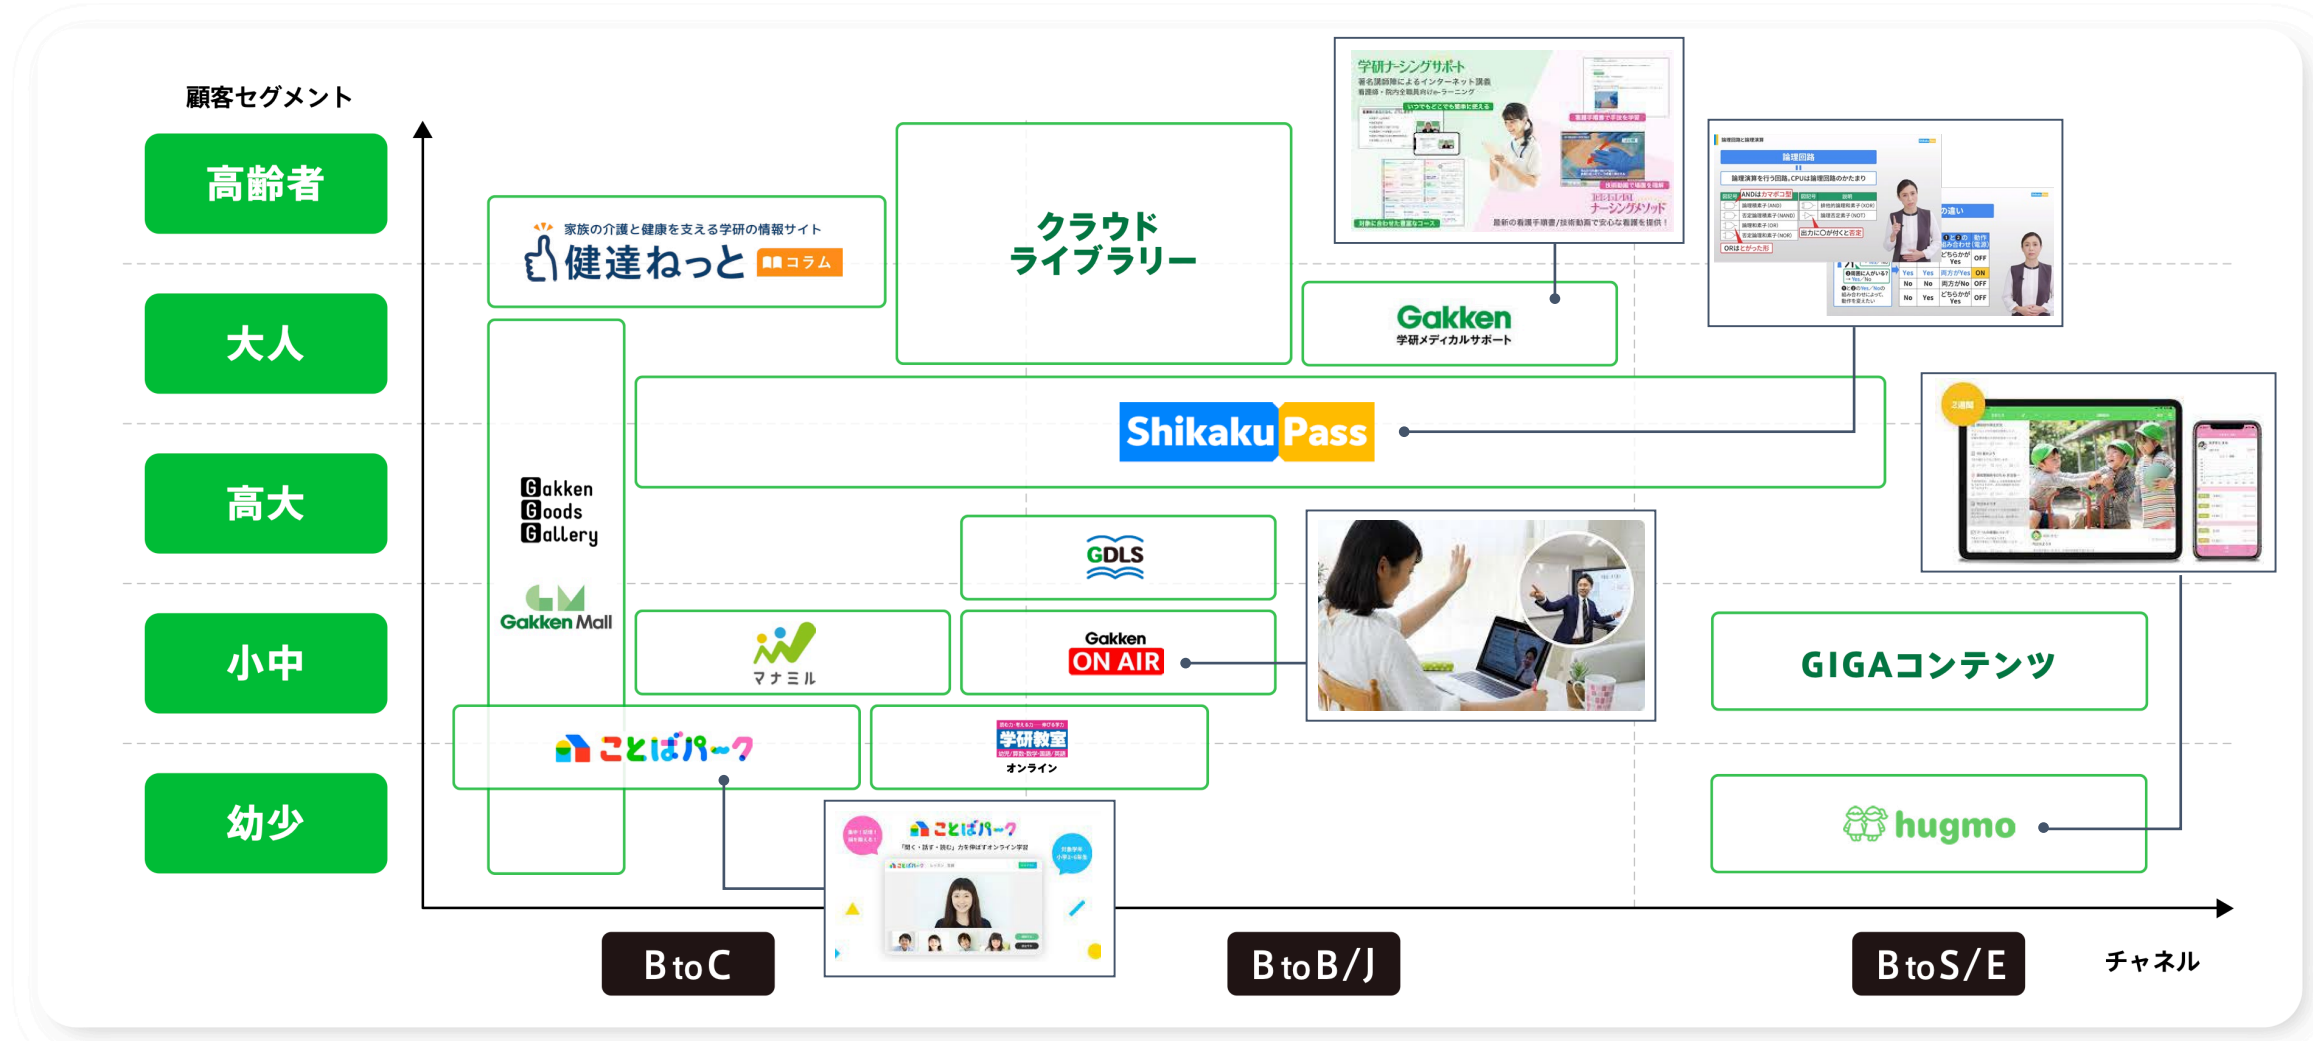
顧客セグメント

高齢者

大人

高大

小中

幼少

家族の介護と健康を支える学研の情報サイト
健達ねっと コラム

クラウドライブラリー

学研ナーシングサポート

Gakken
学研メディカルサポート

Gakken Goods Gallery

Gakken Mall

Shikaku Pass

GDLS

マナミル

Gakken ON AIR

GIGAコンテンツ

ことばパーク

学研教室 オンライン

ことばパーク

hugmo

B to C

B to B/J

B to S/E

チャネル